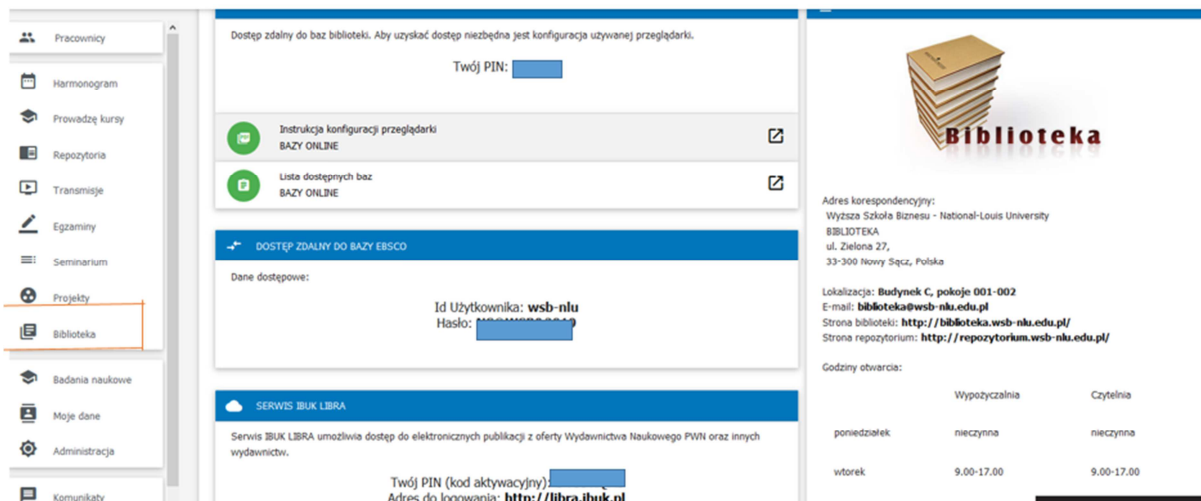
Pracownicy

Harmonogram

Prowadzę kursy

Repozytoria

Transmisje

Egzaminy

Seminarium

Projekty

Biblioteka

Badania naukowe

Moje dane

Administracja

Komunikaty

Dostęp zdalny do baz biblioteki. Aby uzyskać dostęp niezbędna jest konfiguracja używanej przeglądarki.

Twój PIN: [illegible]

Instrukcja konfiguracji przeglądarki
BAZY ONLINE

Lista dostępnych baz
BAZY ONLINE

DOSTĘP ZDALNY DO BAZY EBSCO

Dane dostępowe:

Id Użytkownika: **wsb-nlu**
Hasło: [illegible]

SERWIS IBUK LIBRA

Serwis IBUK LIBRA umożliwia dostęp do elektronicznych publikacji z oferty Wydawnictwa Naukowego PWN oraz innych wydawnictw.

Twój PIN (kod aktywacyjny): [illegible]
Adres do logowania: **http://libra.ibuk.pl**

Biblioteka

Adres korespondencyjny:
Wyższa Szkoła Biznesu - National-Louis University
BIBLIOTEKA
ul. Zielona 27,
33-300 Nowy Sącz, Polska

Lokalizacja: **Budynek C, pokoje 001-002**
E-mail: **biblioteka@wsb-nlu.edu.pl**
Strona biblioteki: **http://biblioteka.wsb-nlu.edu.pl/**
Strona repozytorium: **http://repozytorium.wsb-nlu.edu.pl/**

Godziny otwarcia:

| | Wypożyczalnia | Czytelnia |
|---|---|---|
| poniedziałek | nieczynna | nieczynna |
| wtorek | 9.00-17.00 | 9.00-17.00 |